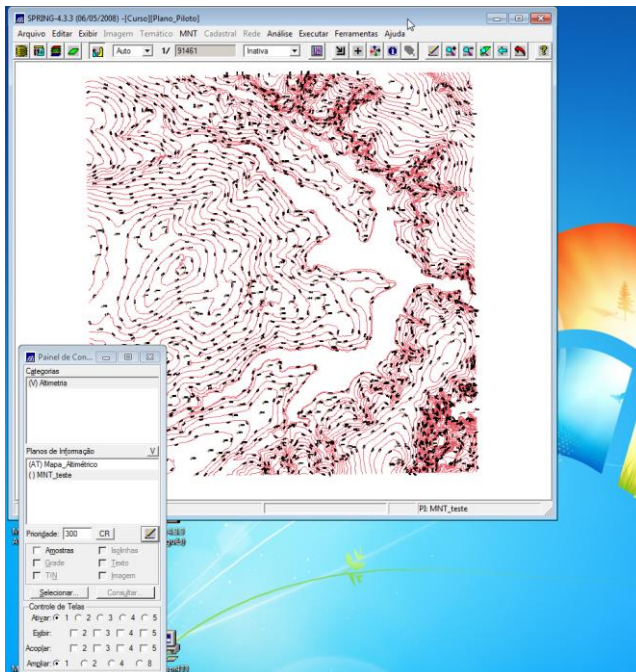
SPRING-4.3.3 (06/05/2008) -[Curso][Plano_Piloto]

Arquivo Editar Exibir Imagem Temático MNT Cadastral Rede Análise Executar Ferramentas Ajuda

Auto 1/ 91461 Inativa

PI: MNT_teste

Painel de Con...

Categorias
(V) Altimetria

Planos de Informação V
(AT) Mapa_Altimétrico
( ) MNT_teste

Prioridade: 300 CR

Amostras Isolinhas
Grade Texto
TIN Imagem

Selecionar... Consultar...

Controle de Telas
Ativar: 1 2 3 4 5
Exibir: 2 3 4 5
Acoplar: 2 3 4 5
Ampliar: 1 2 4 8